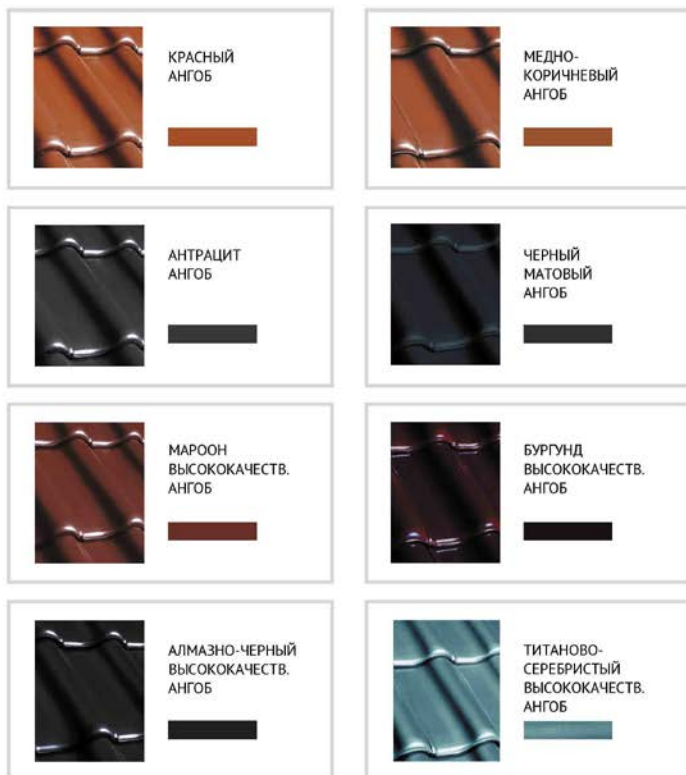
КРАСНЫЙ АНГОБ

МЕДНО-КОРИЧНЕВЫЙ АНГОБ

АНТРАЦИТ АНГОБ

ЧЕРНЫЙ МАТОВЫЙ АНГОБ

МАРООН ВЫСОКОКАЧЕСТВ. АНГОБ

БУРГУНД ВЫСОКОКАЧЕСТВ. АНГОБ

АЛМАЗНО-ЧЕРНЫЙ ВЫСОКОКАЧЕСТВ. АНГОБ

ТИТАНОВО-СЕРЕБРИСТЫЙ ВЫСОКОКАЧЕСТВ. АНГОБ